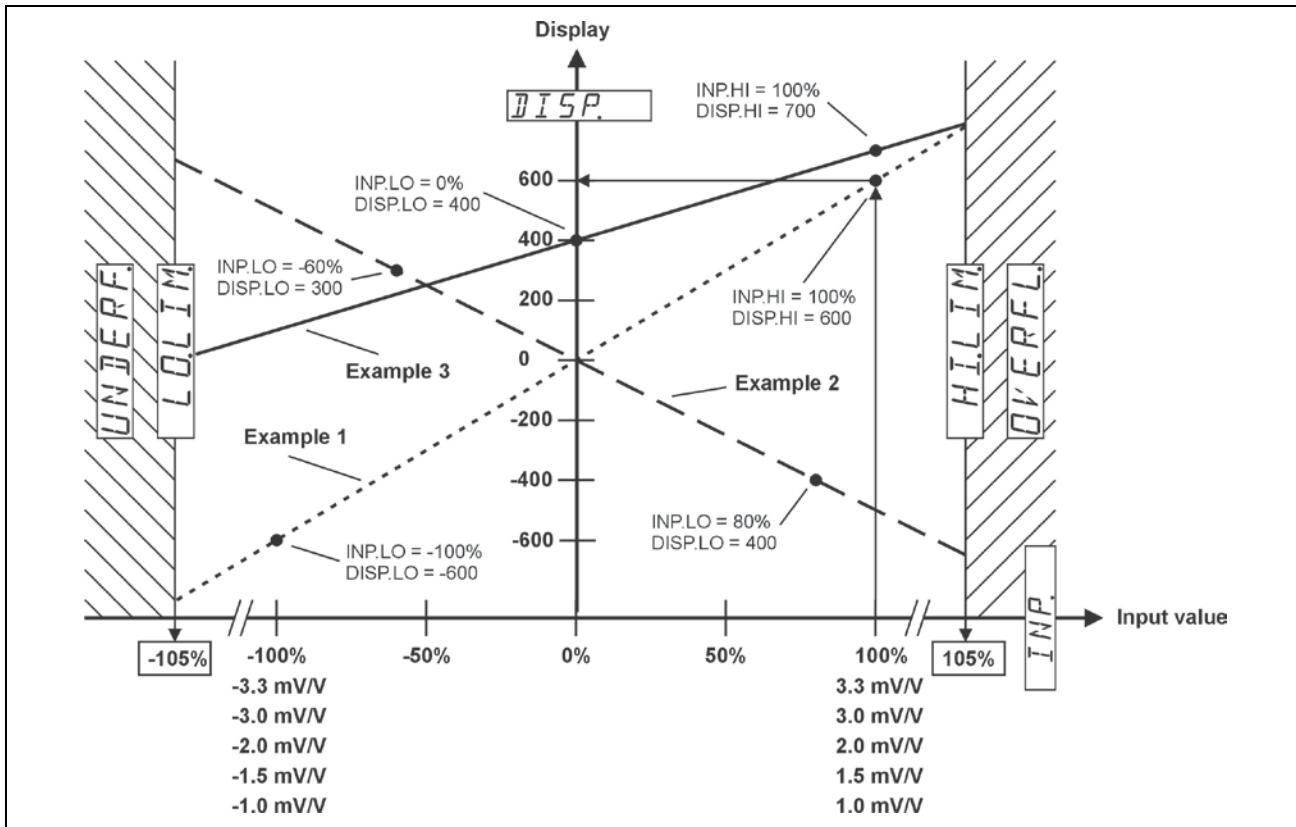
Display

DISP.

INP.HI = 100%
DISP.HI = 700

600

INP.LO = 0%
DISP.LO = 400

400

INP.LO = -60%
DISP.LO = 300

200

INP.HI = 100%
DISP.HI = 600

UNDERF.

LO.LIM.

HI.LIM.

OVERFL.

Example 3

0

Example 2

-200

Example 1

-400

INP.LO = 80%
DISP.LO = 400

-600

INP.LO = -100%
DISP.LO = -600

Input value

INP.

-105%

-100%
-3.3 mV/V
-3.0 mV/V
-2.0 mV/V
-1.5 mV/V
-1.0 mV/V

-50%

0%

50%

100%
3.3 mV/V
3.0 mV/V
2.0 mV/V
1.5 mV/V
1.0 mV/V

105%